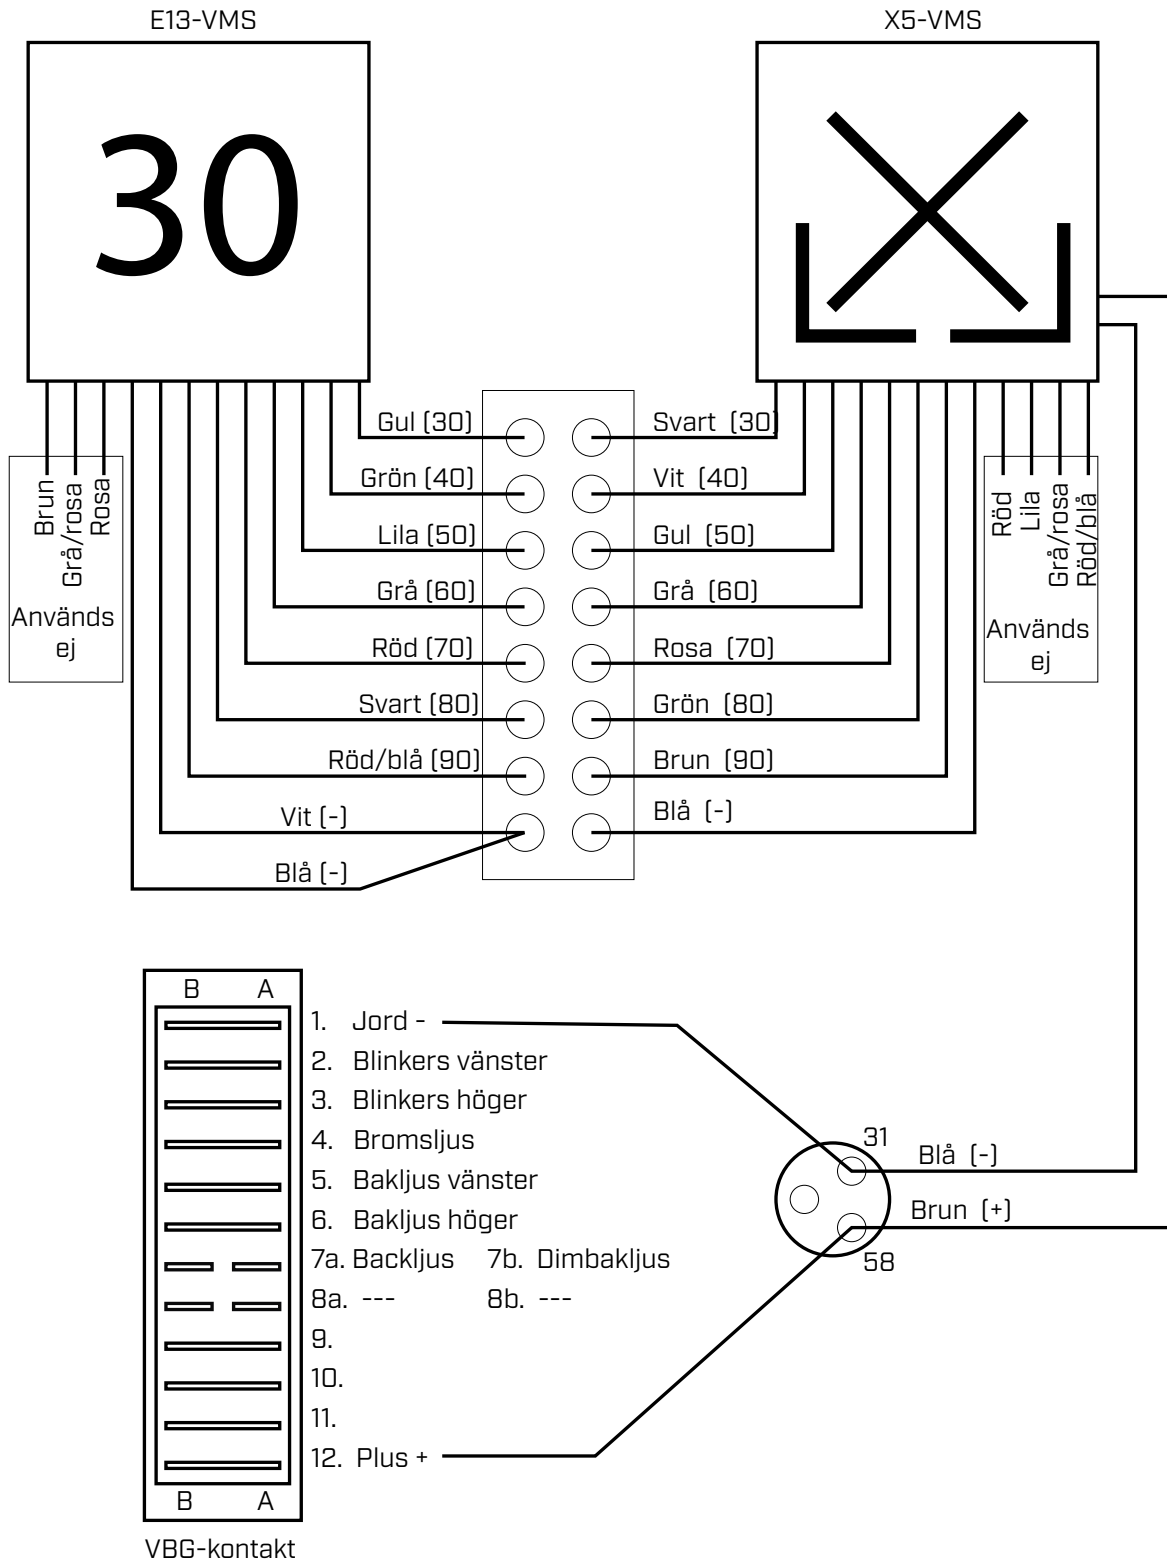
E13-VMS

30

X5-VMS

Brun
Grå/rosa
Rosa

Används ej

Gul (30)
Grön (40)
Lila (50)
Grå (60)
Röd (70)
Svart (80)
Röd/blå (90)
Vit (-)
Blå (-)

Svart (30)
Vit (40)
Gul (50)
Grå (60)
Rosa (70)
Grön (80)
Brun (90)
Blå (-)

Röd
Lila
Grå/rosa
Röd/blå

Används ej

B A

1. Jord -
2. Blinkers vänster
3. Blinkers höger
4. Bromsljus
5. Bakljus vänster
6. Bakljus höger
7a. Backljus 7b. Dimbakljus
8a. --- 8b. ---
9.
10.
11.
12. Plus +

B A

VBG-kontakt

31
Blå (-)
Brun (+)
58